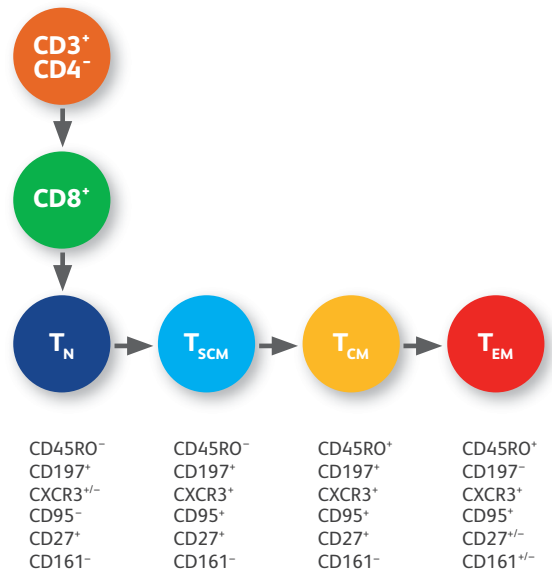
$CD3^+$
$CD4^-$

$CD8^+$

$T_N$

$T_{SCM}$

$T_{CM}$

$T_{EM}$

$CD45RO^-$
$CD197^+$
$CXCR3^{+/-}$
$CD95^-$
$CD27^+$
$CD161^-$

$CD45RO^-$
$CD197^+$
$CXCR3^+$
$CD95^+$
$CD27^+$
$CD161^-$

$CD45RO^+$
$CD197^+$
$CXCR3^+$
$CD95^+$
$CD27^+$
$CD161^-$

$CD45RO^+$
$CD197^-$
$CXCR3^+$
$CD95^+$
$CD27^{+/-}$
$CD161^{+/-}$